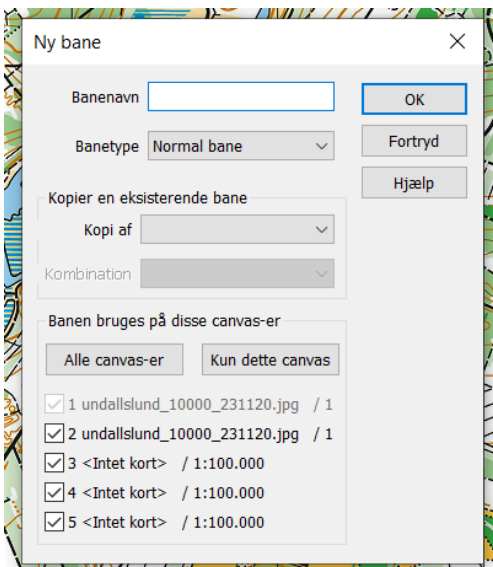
Ny bane

Banenavn

Banetype Normal bane

OK

Fortryd

Hjælp

Kopier en eksisterende bane

Kopi af

Kombination

Banen bruges på disse canvas-er

Alle canvas-er

Kun dette canvas

1 undallslund_10000_231120.jpg / 1

2 undallslund_10000_231120.jpg / 1

3 <Intet kort> / 1:100.000

4 <Intet kort> / 1:100.000

5 <Intet kort> / 1:100.000